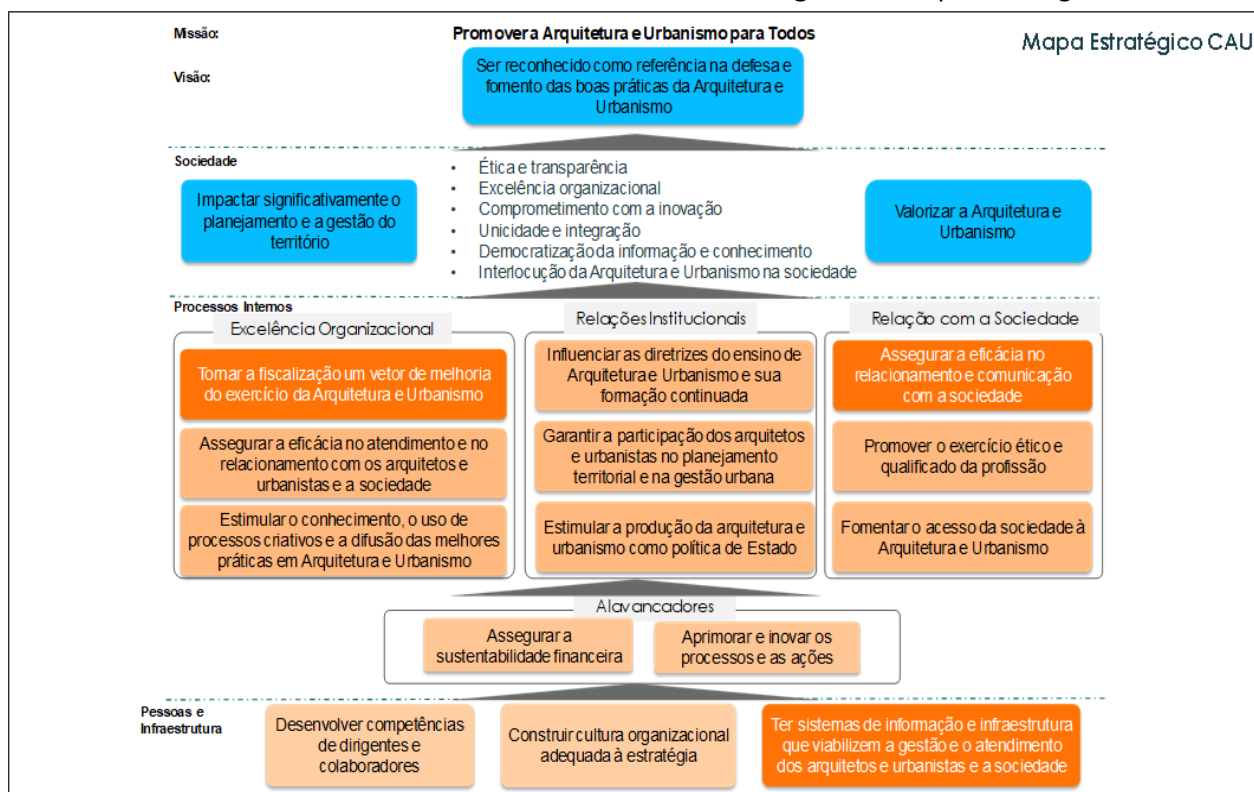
Missão:

Promover a Arquitetura e Urbanismo para Todos

Mapa Estratégico CAU

Visão:

Ser reconhecido como referência na defesa e fomento das boas práticas da Arquitetura e Urbanismo

Sociedade

Impactar significativamente o planejamento e a gestão do território

- Ética e transparência
- Excelência organizacional
- Comprometimento com a inovação
- Unicidade e integração
- Democratização da informação e conhecimento
- Interlocução da Arquitetura e Urbanismo na sociedade

Valorizar a Arquitetura e Urbanismo

Processos Internos

Excelência Organizacional

Tornar a fiscalização um vetor de melhoria do exercício da Arquitetura e Urbanismo

Assegurar a eficácia no atendimento e no relacionamento com os arquitetos e urbanistas e a sociedade

Estimular o conhecimento, o uso de processos criativos e a difusão das melhores práticas em Arquitetura e Urbanismo

Relações Institucionais

Influenciar as diretrizes do ensino de Arquitetura e Urbanismo e sua formação continuada

Garantir a participação dos arquitetos e urbanistas no planejamento territorial e na gestão urbana

Estimular a produção da arquitetura e urbanismo como política de Estado

Relação com a Sociedade

Assegurar a eficácia no relacionamento e comunicação com a sociedade

Promover o exercício ético e qualificado da profissão

Fomentar o acesso da sociedade à Arquitetura e Urbanismo

Alavancadores

Assegurar a sustentabilidade financeira

Aprimorar e inovar os processos e as ações

Pessoas e Infraestrutura

Desenvolver competências de dirigentes e colaboradores

Construir cultura organizacional adequada à estratégia

Ter sistemas de informação e infraestrutura que viabilizem a gestão e o atendimento dos arquitetos e urbanistas e a sociedade